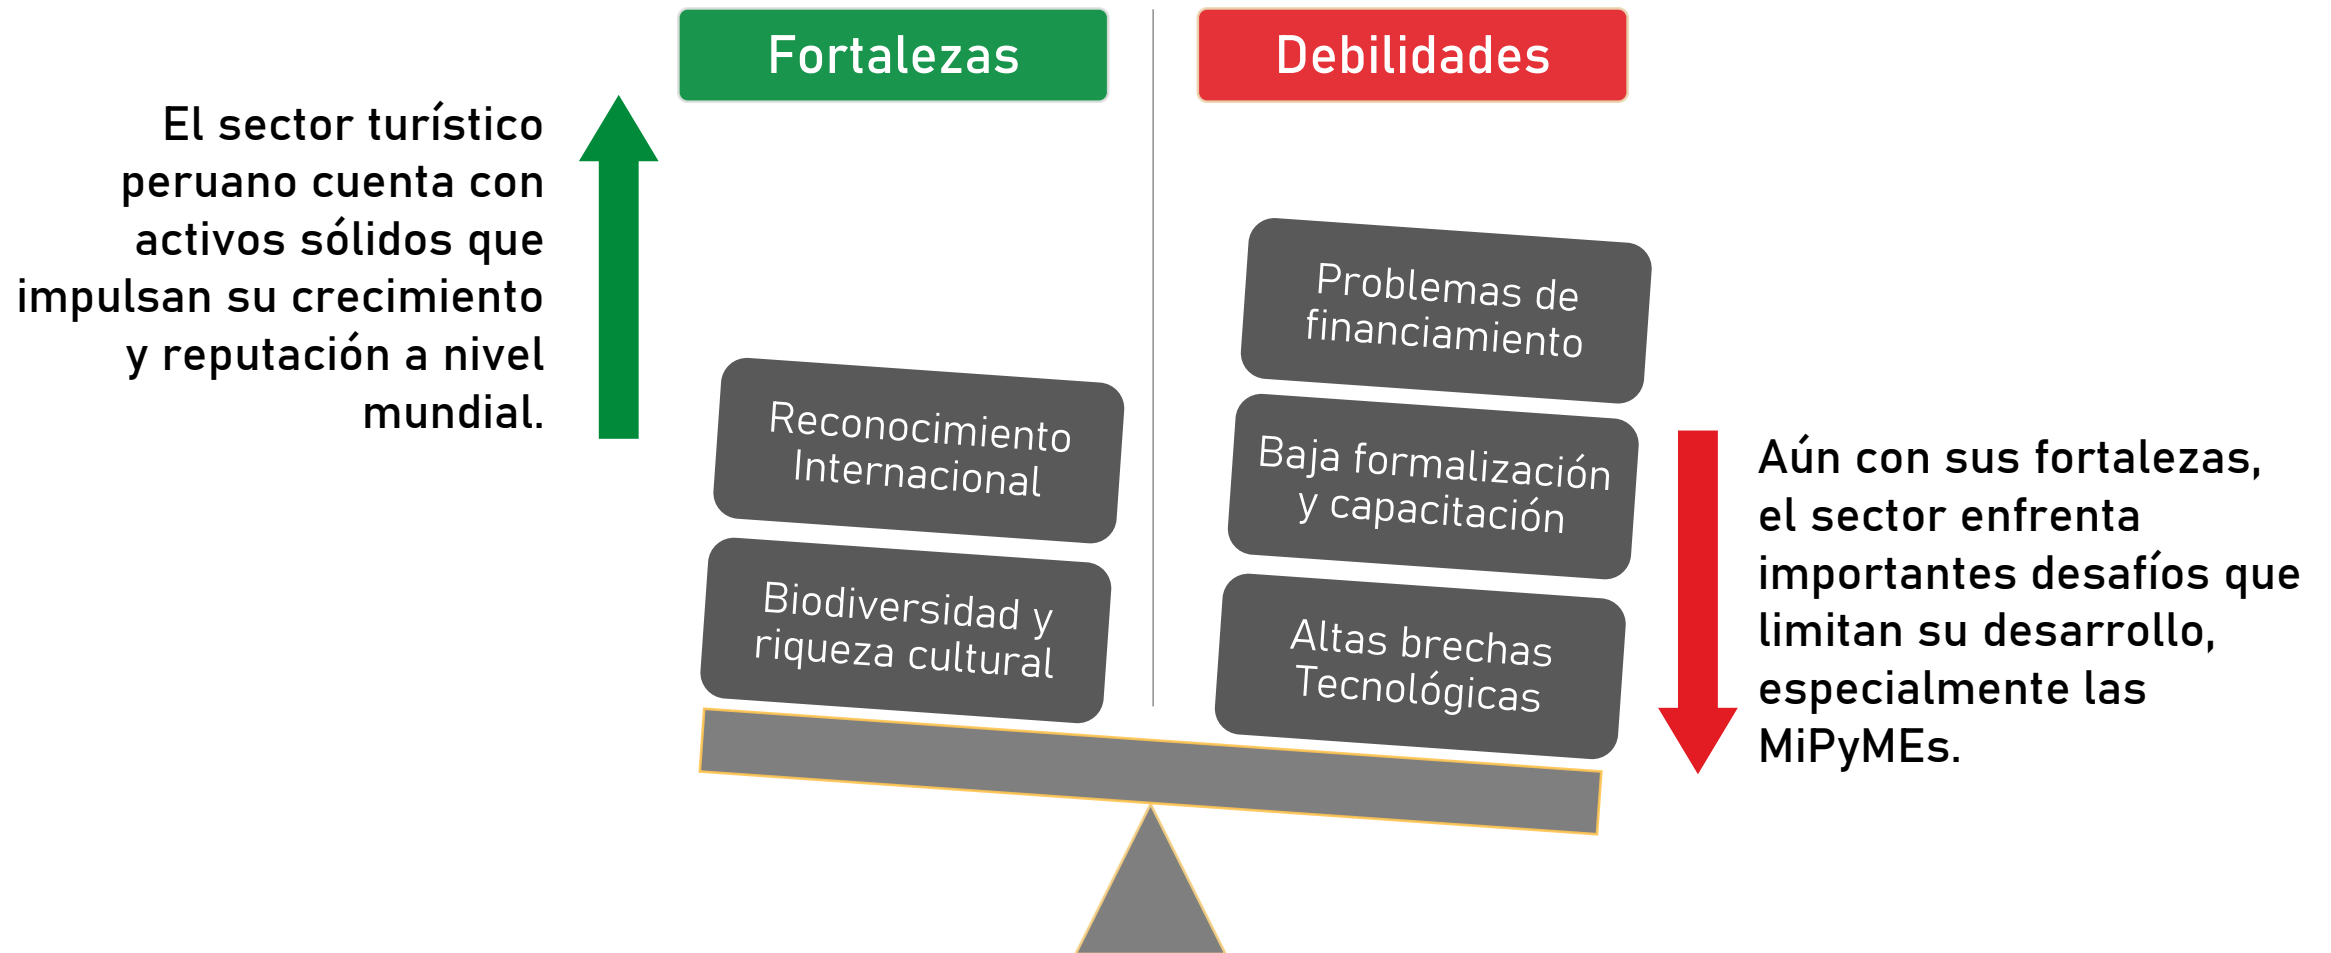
Fortalezas

Debilidades

El sector turístico peruano cuenta con activos sólidos que impulsan su crecimiento y reputación a nivel mundial.

Reconocimiento Internacional

Biodiversidad y riqueza cultural

Problemas de financiamiento

Baja formalización y capacitación

Altas brechas Tecnológicas

Aún con sus fortalezas, el sector enfrenta importantes desafíos que limitan su desarrollo, especialmente las MiPyMEs.